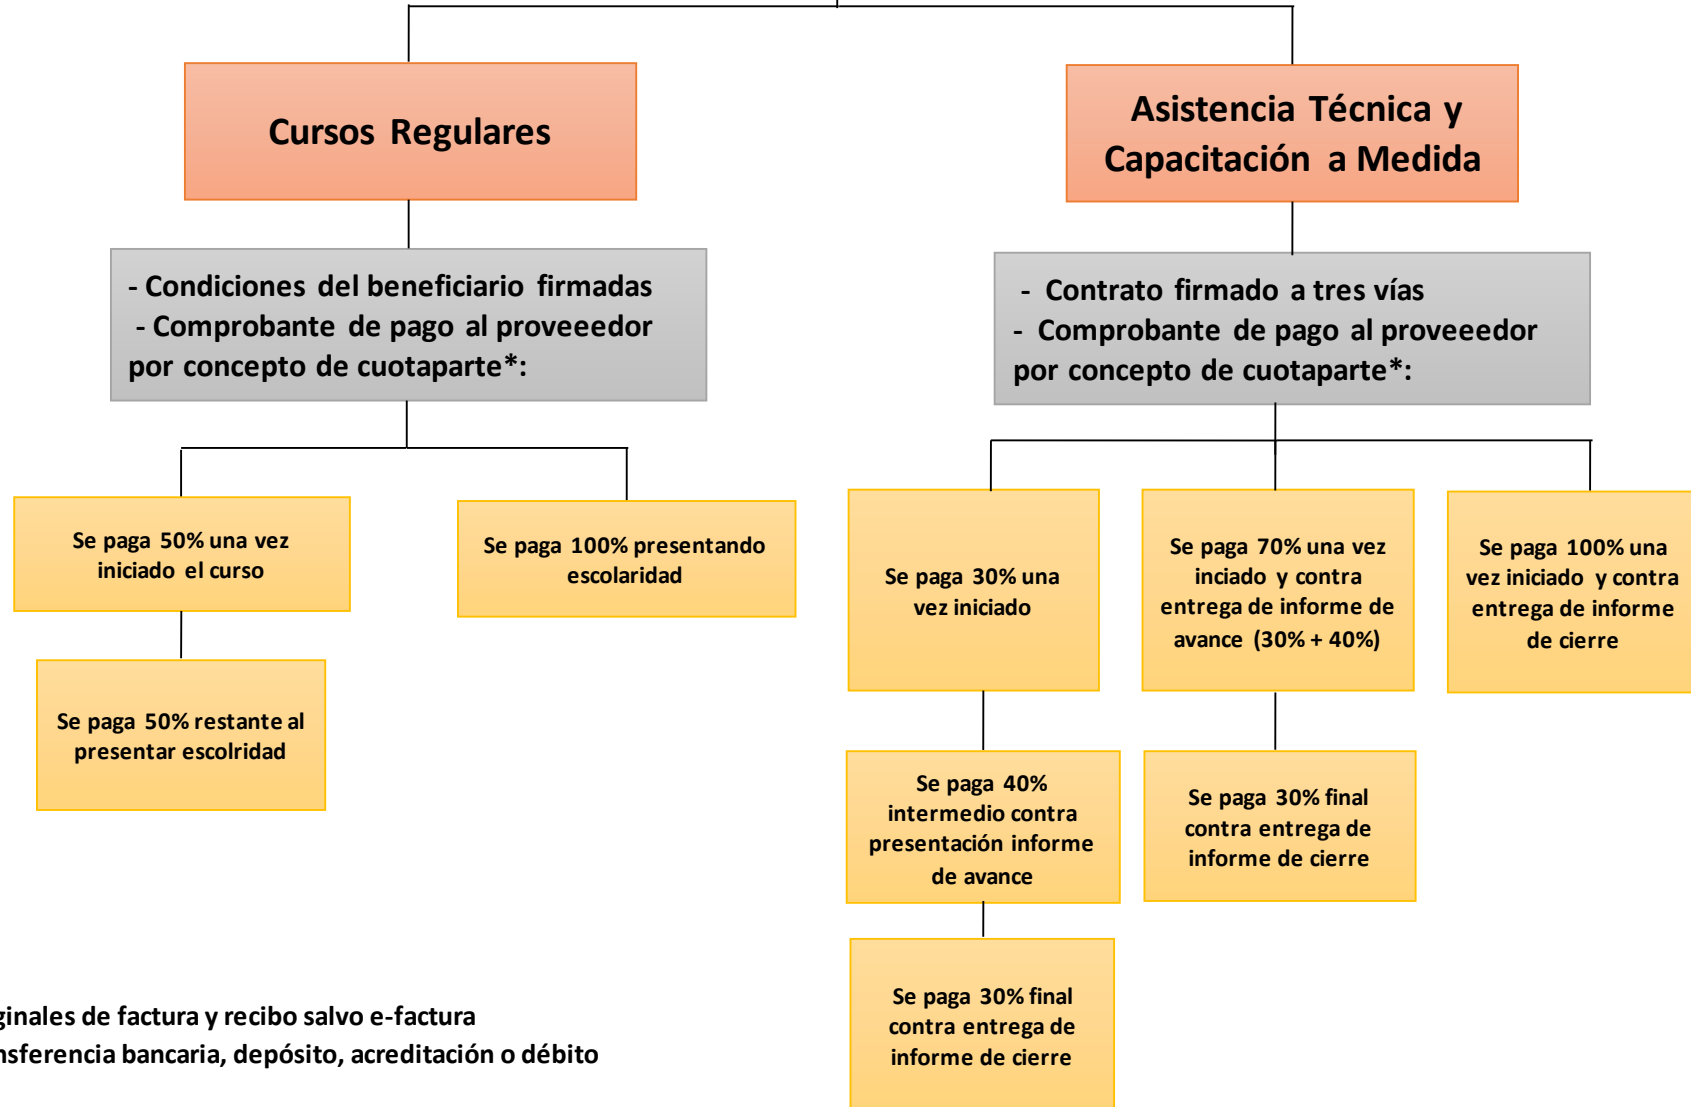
Cursos Regulares

Asistencia Técnica y Capacitación a Medida

- Condiciones del beneficiario firmadas
- Comprobante de pago al proveeedor por concepto de cuotaparte*:

- Contrato firmado a tres vías
- Comprobante de pago al proveeedor por concepto de cuotaparte*:

Se paga 50% una vez iniciado el curso

Se paga 50% restante al presentar escolridad

Se paga 100% presentando escolaridad

Se paga 30% una vez iniciado

Se paga 40% intermedio contra presentación informe de avance

Se paga 30% final contra entrega de informe de cierre

Se paga 70% una vez inciado y contra entrega de informe de avance (30% + 40%)

Se paga 30% final contra entrega de informe de cierre

Se paga 100% una vez iniciado y contra entrega de informe de cierre

ginales de factura y recibo salvo e-factura
nsferencia bancaria, depósito, acreditación o débito